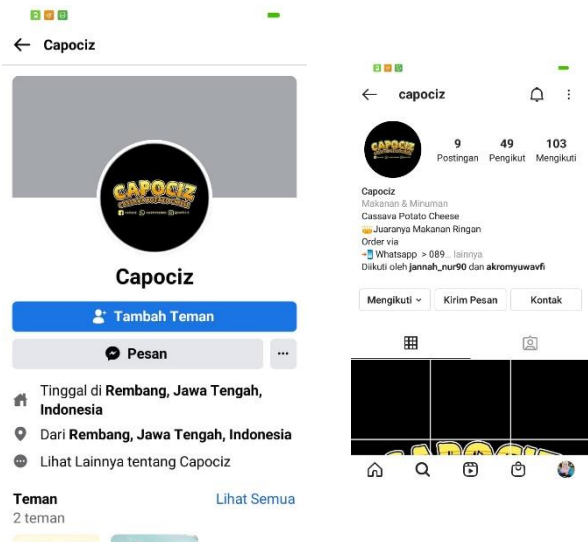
Capociz

CAPOCIZ

Capociz

Tambah Teman

Pesan

...

Tinggal di Rembang, Jawa Tengah, Indonesia

Dari Rembang, Jawa Tengah, Indonesia

Lihat Lainnya tentang Capociz

Teman

Lihat Semua

2 teman

capociz

CAPOCIZ

9 Postingan

49 Pengikut

103 Mengikuti

Capociz
Makanan & Minuman
Cassava Potato Cheese
👑Juaranya Makanan Ringan
Order via
📲Whatsapp > 089... lainnya
Diikuti oleh jannah_nur90 dan akromyuwavfi

Mengikuti

Kirim Pesan

Kontak

CAPOCIZ